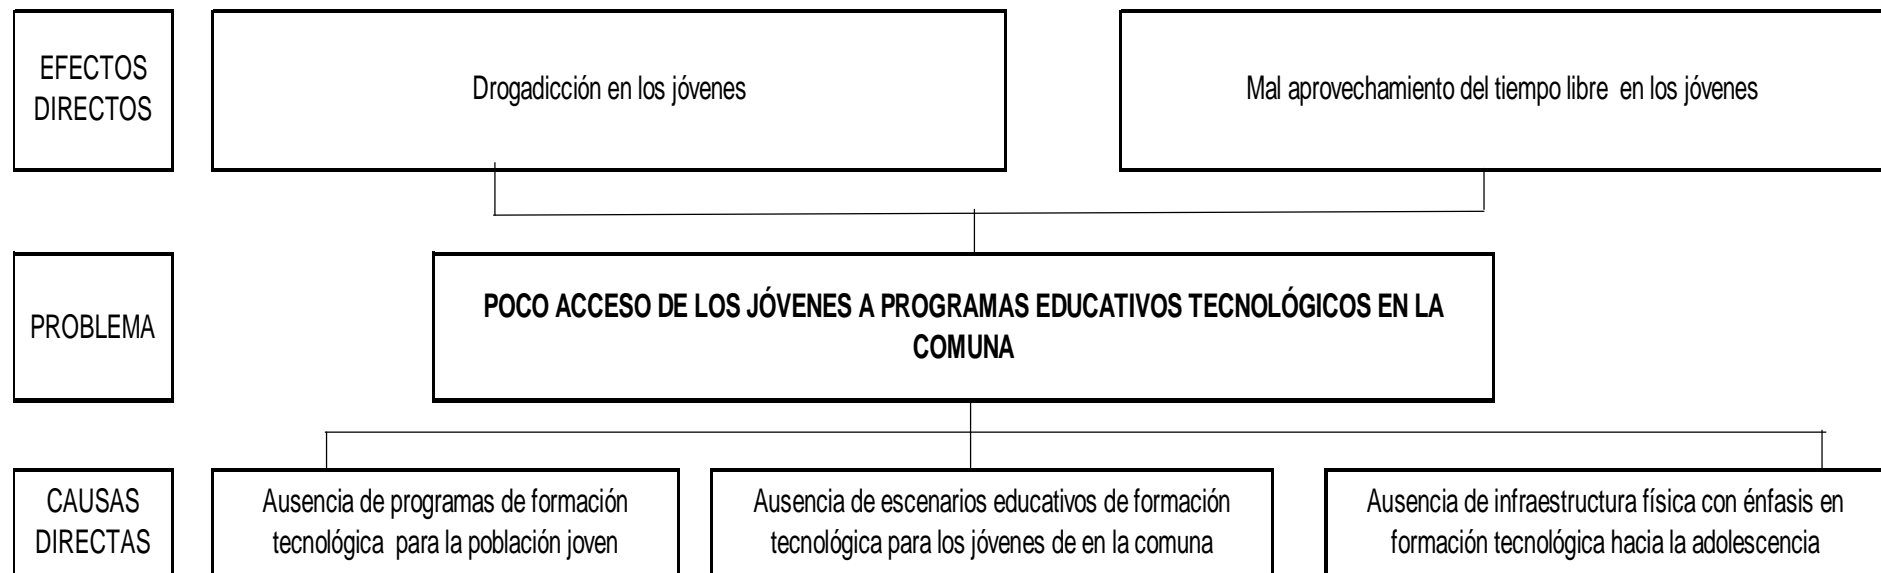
EFECTOS DIRECTOS

Drogadicción en los jóvenes

Mal aprovechamiento del tiempo libre en los jóvenes

PROBLEMA

**POCO ACCESO DE LOS JÓVENES A PROGRAMAS EDUCATIVOS TECNOLÓGICOS EN LA COMUNA**

CAUSAS DIRECTAS

Ausencia de programas de formación tecnológica para la población joven

Ausencia de escenarios educativos de formación tecnológica para los jóvenes de en la comuna

Ausencia de infraestructura física con énfasis en formación tecnológica hacia la adolescencia